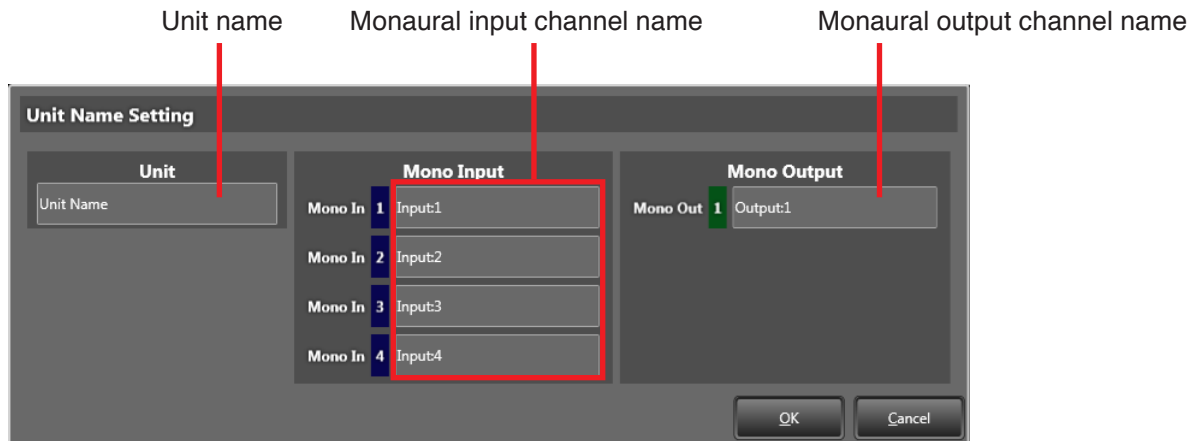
Unit name

Monaural input channel name

Monaural output channel name

Unit Name Setting

Unit

Unit Name

Mono Input

Mono In 1 Input:1

Mono In 2 Input:2

Mono In 3 Input:3

Mono In 4 Input:4

Mono Output

Mono Out 1 Output:1

OK

Cancel